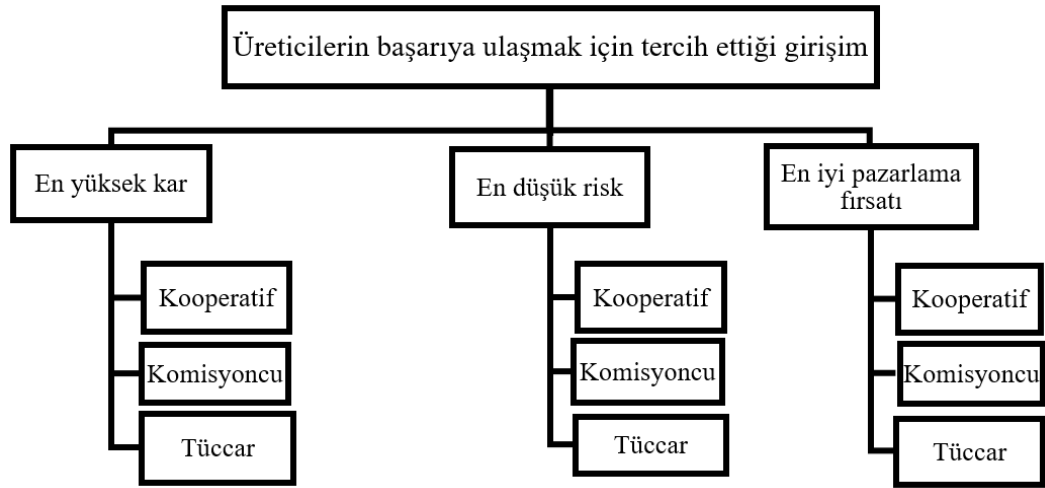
Üreticilerin başarıya ulaşmak için tercih ettiği girişim

En yüksek kar

Kooperatif

Komisyoncu

Tüccar

En düşük risk

Kooperatif

Komisyoncu

Tüccar

En iyi pazarlama fırsatı

Kooperatif

Komisyoncu

Tüccar